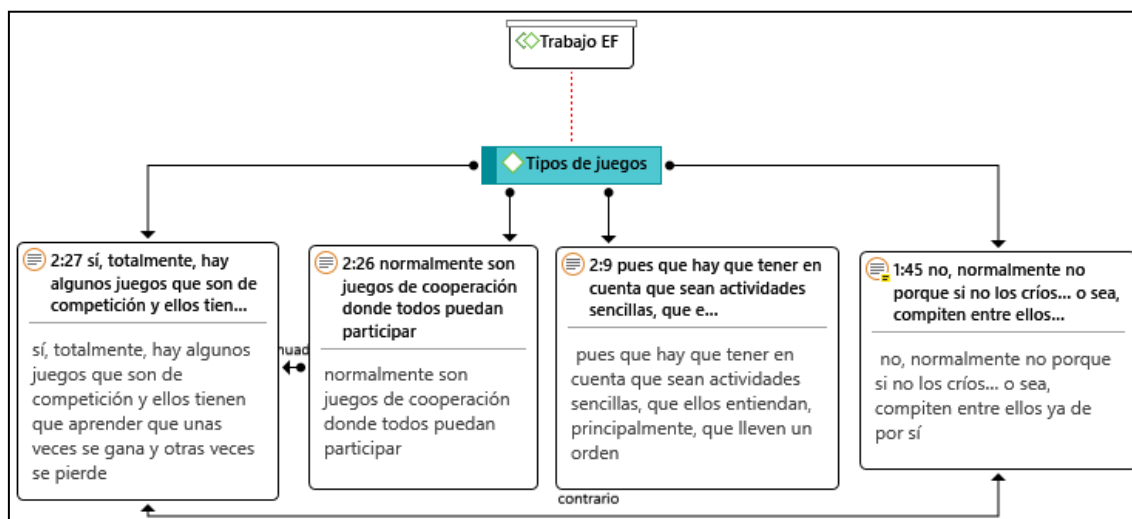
Trabajo EF

Tipos de juegos

2:27 sí, totalmente, hay algunos juegos que son de competición y ellos tien...

sí, totalmente, hay algunos juegos que son de competición y ellos tienen que aprender que unas veces se gana y otras veces se pierde

nuad

2:26 normalmente son juegos de cooperación donde todos puedan participar

normalmente son juegos de cooperación donde todos puedan participar

2:9 pues que hay que tener en cuenta que sean actividades sencillas, que e...

pues que hay que tener en cuenta que sean actividades sencillas, que ellos entiendan, principalmente, que lleven un orden

1:45 no, normalmente no porque si no los críos... o sea, compiten entre ellos...

no, normalmente no porque si no los críos... o sea, compiten entre ellos ya de por sí

contrario